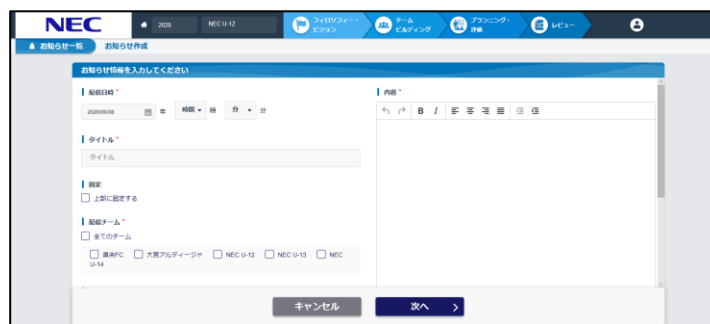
NEC

2020

NEC U-12

フィロソフィー・ビジョン

チームビルディング

プランニング・評価

レビュー

お知らせ一覧

お知らせ作成

お知らせ情報を入力してください

配信日時 *

2020/06/08 年 時間 時 分 分

タイトル *

タイトル

固定

上部に固定する

配信チーム *

全てのチーム

瀬央FC 大宮アルディージャ NEC U-12 NEC U-13 NEC U-14

内容 *

B I

キャンセル

次へ